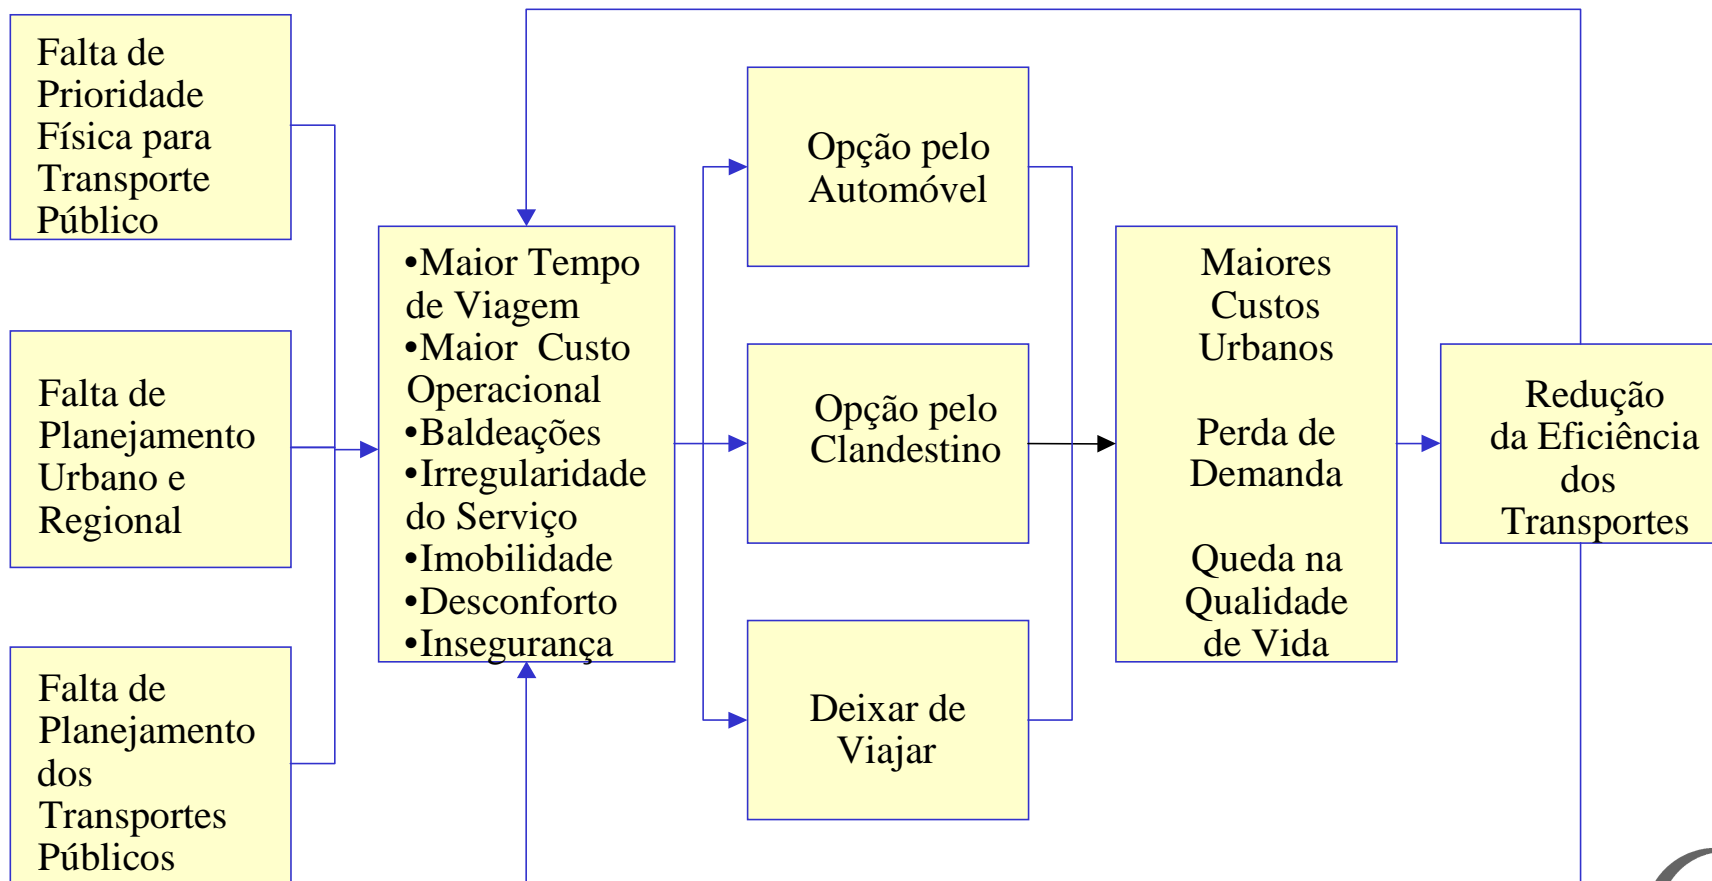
Falta de Prioridade Física para Transporte Público

Falta de Planejamento Urbano e Regional

Falta de Planejamento dos Transportes Públicos

•Maior Tempo de Viagem
•Maior Custo Operacional
•Baldeações
•Irregularidade do Serviço
•Imobilidade
•Desconforto
•Insegurança

Opção pelo Automóvel

Opção pelo Clandestino

Deixar de Viajar

Maiores Custos Urbanos

Perda de Demanda

Queda na Qualidade de Vida

Redução da Eficiência dos Transportes